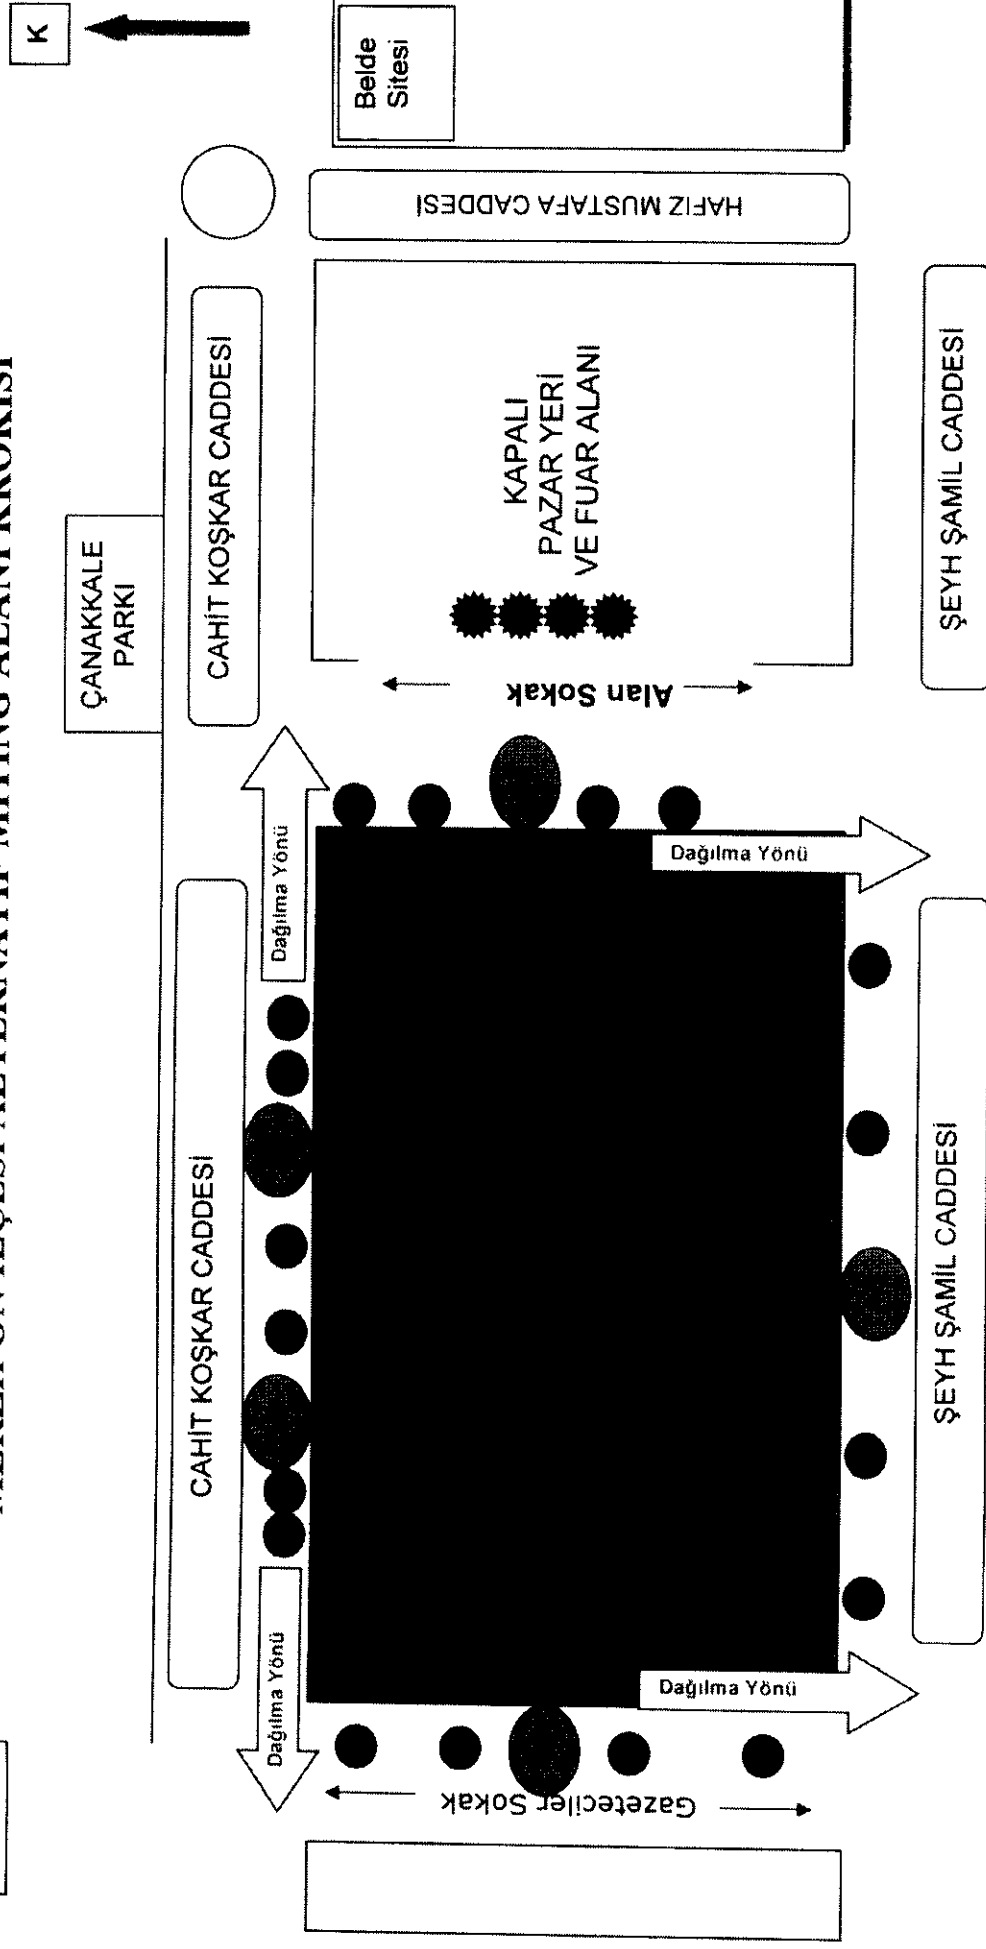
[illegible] MİTİNG ALANI KROKİSİ

K

Belde Sitesi

HAFIZ MUSTAFA CADDESİ

ÇANAKKALE PARKI

CAHİT KOŞKAR CADDESİ

KAPALI PAZAR YERİ VE FUAR ALANI

ŞEYH ŞAMİL CADDESİ

Alan Sokak

Dağılma Yönü

Dağılma Yönü

CAHİT KOŞKAR CADDESİ

ŞEYH ŞAMİL CADDESİ

Dağılma Yönü

Dağılma Yönü

Gazeteciler Sokak